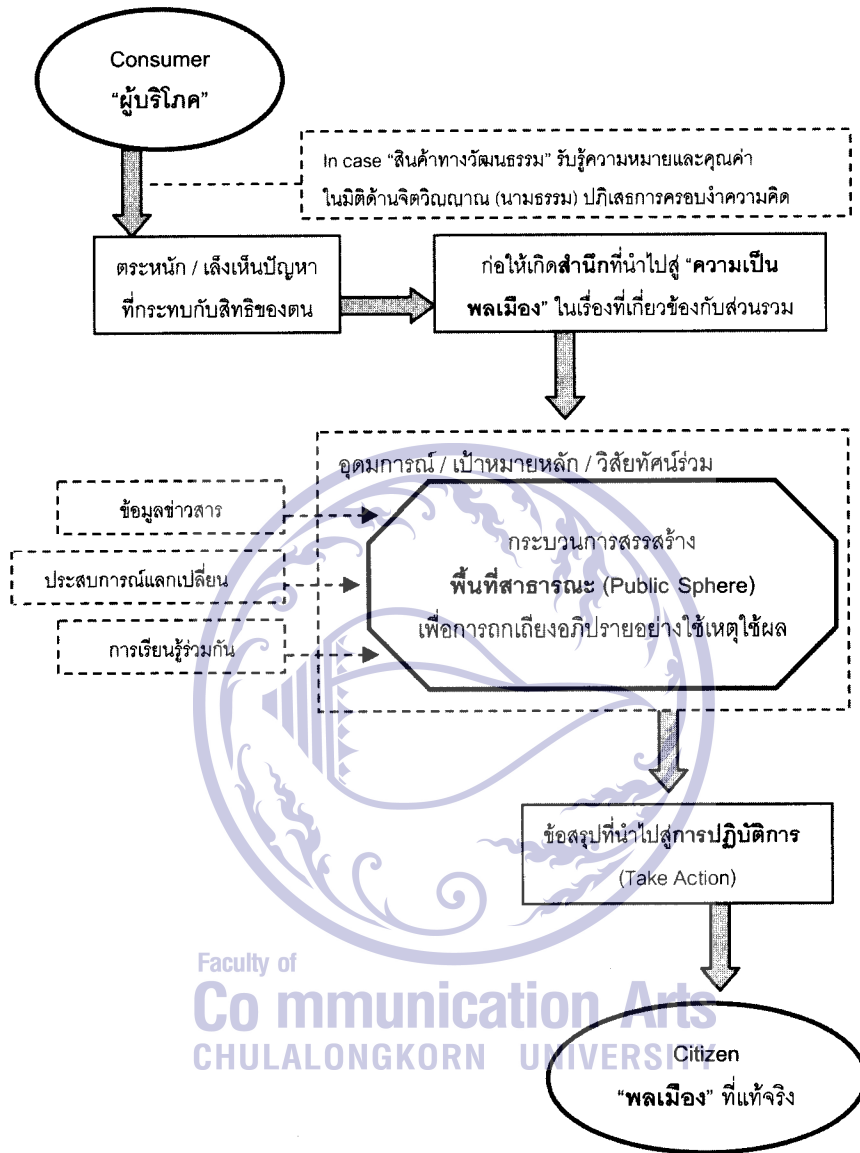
Consumer
"ผู้บริโภค"

In case "สินค้าทางวัฒนธรรม" รับรู้ความหมายและคุณค่าในมิติด้านจิตวิญญาณ (นามธรรม) ปฏิเสธการครอบงำความคิด

ตระหนัก / เล็งเห็นปัญหาที่กระทบกับสิทธิของตน

ก่อให้เกิดสำนึกที่นำไปสู่ "ความเป็นพลเมือง" ในเรื่องที่เกี่ยวข้องกับส่วนรวม

อุดมการณ์ / เป้าหมายหลัก / วิสัยทัศน์ร่วม

ข้อมูลข่าวสาร

ประสบการณ์แลกเปลี่ยน

การเรียนรู้ร่วมกัน

กระบวนการสรรสร้าง
พื้นที่สาธารณะ (Public Sphere)
เพื่อการถกเถียงอภิปรายอย่างใช้เหตุใช้ผล

ข้อสรุปที่นำไปสู่การปฏิบัติการ
(Take Action)

Faculty of
Communication Arts
CHULALONGKORN UNIVERSITY

Citizen
"พลเมือง" ที่แท้จริง